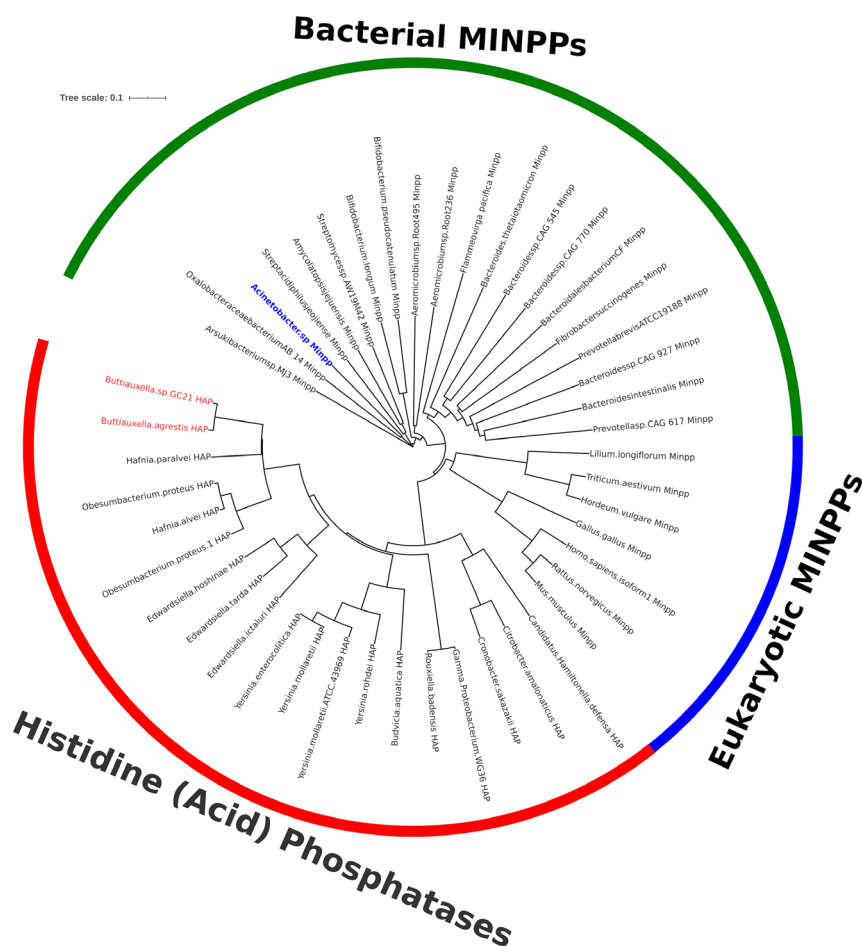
Bacterial MINPPs

Tree scale: 0.1

Bifidobacterium.pseudocatenulatum Minpp
Aeromicrobiumsp.Root495 Minpp
Aeromicrobiumsp.Root236 Minpp
Flammeovirga pacifica Minpp
Bacteroides.thetaiotaomicron Minpp
Bacteroidessp.CAG 545 Minpp
Bacteroidessp.CAG 770 Minpp
BacteroidalesbacteriumCF Minpp
Fibrobactersuccinogenes Minpp
PrevotellabrevisATCC19188 Minpp
Bacteroidessp.CAG 927 Minpp
Bacteroidesintestinalis Minpp
Prevotellasp.CAG 617 Minpp
Bifidobacterium.longum Minpp
Streptomycessp.AW19M42 Minpp
Amycolatopsisjejuensis Minpp
Streptacidiphilusjeojiense Minpp
Acinetobacter.sp Minpp
OxalobacteraceaebacteriumAB 14 Minpp
Arsukibacteriumsp.MJ3 Minpp
Buttiauxella.sp.GC21 HAP
Buttiauxella.agrestis HAP
Hafnia.paralvei HAP
Obesumbacterium.proteus HAP
Hafnia.alvei HAP
Obesumbacterium.proteus.1 HAP
Edwardsiella.hoshinae HAP
Edwardsiella.tarda HAP
Edwardsiella.ictaluri HAP
Yersinia.enterocolitica HAP
Yersinia.mollaretii HAP
Yersinia.mollaretii.ATCC 43969 HAP
Yersinia.rohdei HAP
Budvicia.aquatica HAP
Rouxiella.badensis HAP
Gamma.Proteobacterium.WG36 HAP
Cronobacter.sakazakii HAP
Citrobacter.amalonaticus HAP
Candidatus.Hamiltonella.defensa HAP
Lilium.longiflorum Minpp
Triticum.aestivum Minpp
Hordeum.vulgare Minpp
Gallus.gallus Minpp
Homo.sapiens.isoform1 Minpp
Rattus.norvegicus Minpp
Mus.musculus Minpp

Eukaryotic MINPPs

Histidine (Acid) Phosphatases